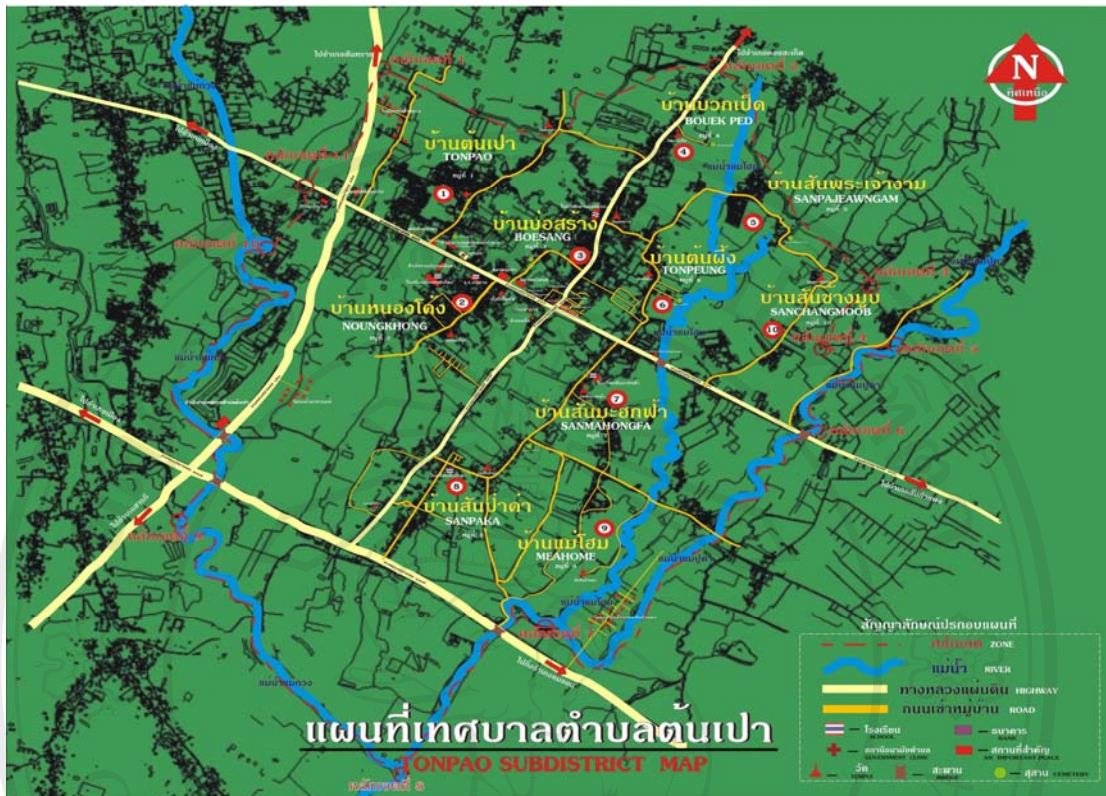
N
ทิศเหนือ

บ้านต้นเปา
TONPAO
1

บ้านบวกเป็ด
BOUEK PED
4

บ้านสันพระเจ้างาม
SANPAJEAWNGAM
5

บ้านบ่อสร้าง
BOESANG
3

บ้านต้นผึ้ง
TONPEUNG
6

บ้านหนองโค้ง
NOUNGKHONG
2

บ้านสันช้างมูบ
SANCHANGMOOB
10

บ้านสันมะฮกฟ้า
SANMAHONGFA
7

บ้านสันป่าค่า
SANPAKA
8

บ้านแม่โฮม
MEAHOME
9

สัญญาลักษณ์ประกอบแผนที่
หลักเขต ZONE
แม่น้ำ RIVER
ทางหลวงแผ่นดิน HIGHWAY
ถนนเข้าหมู่บ้าน ROAD
โรงเรียน SCHOOL
ธนาคาร BANK
สถานีอนามัยตำบล GOVERNMENT CLINIC
สถานที่สำคัญ AN IMPORTANT PLACE
วัด TEMPLE
สะพาน BRIDGE
สุสาน CEMETERY

แผนที่เทศบาลตำบลต้นเปา
TONPAO SUBDISTRICT MAP